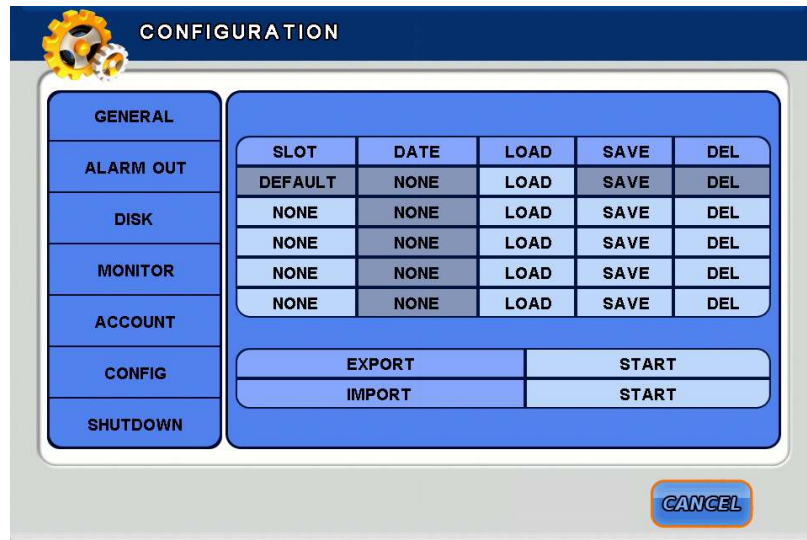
CONFIGURATION

GENERAL
ALARM OUT
DISK
MONITOR
ACCOUNT
CONFIG
SHUTDOWN

| SLOT | DATE | LOAD | SAVE | DEL |
|---|---|---|---|---|
| DEFAULT | NONE | LOAD | SAVE | DEL |
| NONE | NONE | LOAD | SAVE | DEL |
| NONE | NONE | LOAD | SAVE | DEL |
| NONE | NONE | LOAD | SAVE | DEL |
| NONE | NONE | LOAD | SAVE | DEL |

| EXPORT | START |
|---|---|
| IMPORT | START |

CANCEL